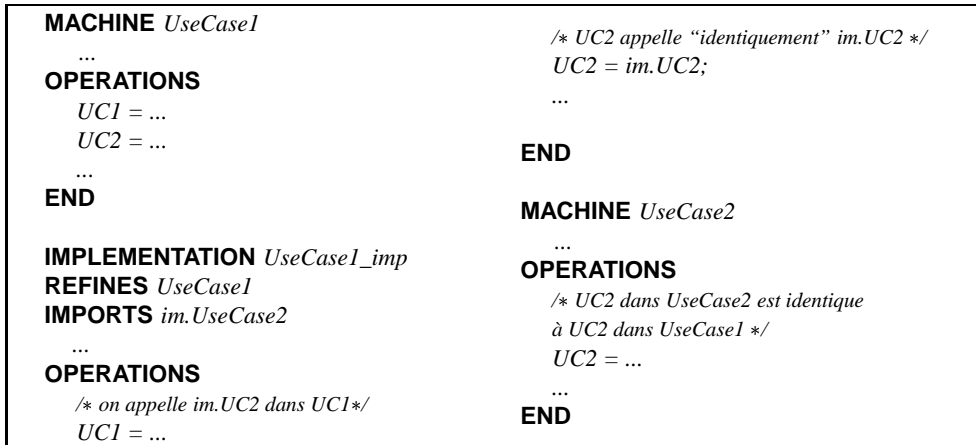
MACHINE UseCase1
...
OPERATIONS
UC1 = ...
UC2 = ...
...
END

IMPLEMENTATION UseCase1_imp
REFINES UseCase1
IMPORTS im.UseCase2
...
OPERATIONS
/∗ on appelle im.UC2 dans UC1∗/
UC1 = ...

/∗ UC2 appelle “identiquement” im.UC2 ∗/
UC2 = im.UC2;
...

END

MACHINE UseCase2
...
OPERATIONS
/∗ UC2 dans UseCase2 est identique à UC2 dans UseCase1 ∗/
UC2 = ...
...
END